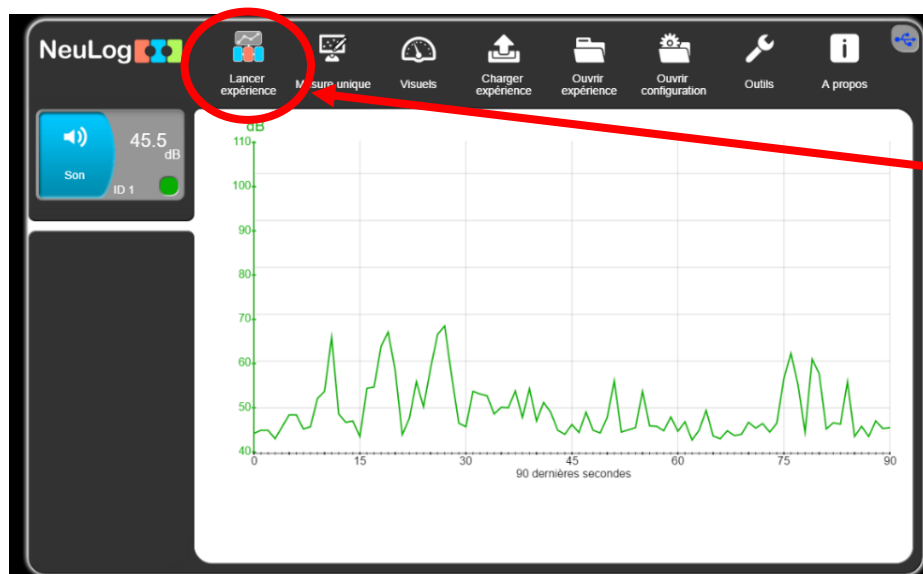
NeuLog

Lancer expérience

Mesure unique

Visuels

Charger expérience

Ouvrir expérience

Ouvrir configuration

Outils

A propos

Son

45.5 dB

ID 1

dB

110
100
90
80
70
60
50
40

0
15
30
45
60
75
90

90 dernières secondes